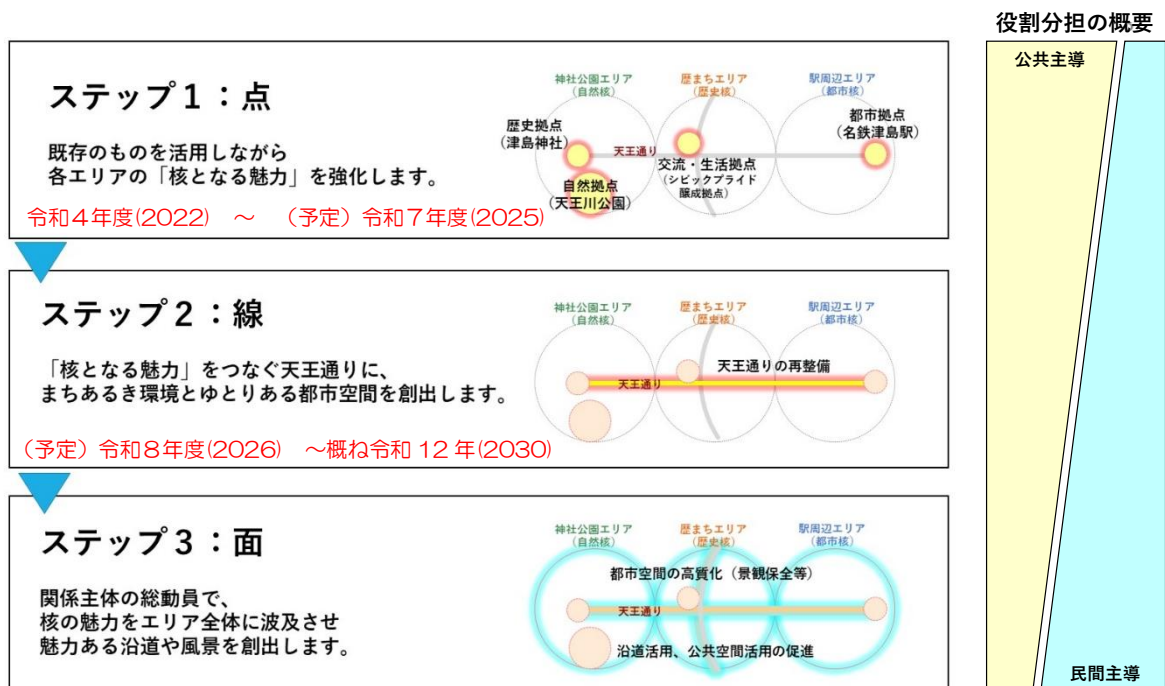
役割分担の概要

公共主導

ステップ１：点

既存のものを活用しながら
各エリアの「核となる魅力」を強化します。

神社公園エリア
（自然核）
歴まちエリア
（歴史核）
駅周辺エリア
（都市核）
歴史拠点
（津島神社）
天王通り
交流・生活拠点
（シビックプライド醸成拠点）
都市拠点
（名鉄津島駅）
自然拠点
（天王川公園）

令和４年度(2022) ～ （予定）令和７年度(2025)

ステップ２：線

「核となる魅力」をつなぐ天王通りに、
まちあるき環境とゆとりある都市空間を創出します。

神社公園エリア
（自然核）
歴まちエリア
（歴史核）
駅周辺エリア
（都市核）
天王通りの再整備
天王通り

（予定）令和８年度(2026) ～概ね令和 12 年(2030)

ステップ３：面

関係主体の総動員で、
核の魅力をエリア全体に波及させ
魅力ある沿道や風景を創出します。

神社公園エリア
（自然核）
歴まちエリア
（歴史核）
駅周辺エリア
（都市核）
都市空間の高質化（景観保全等）
天王通り
沿道活用、公共空間活用の促進

民間主導